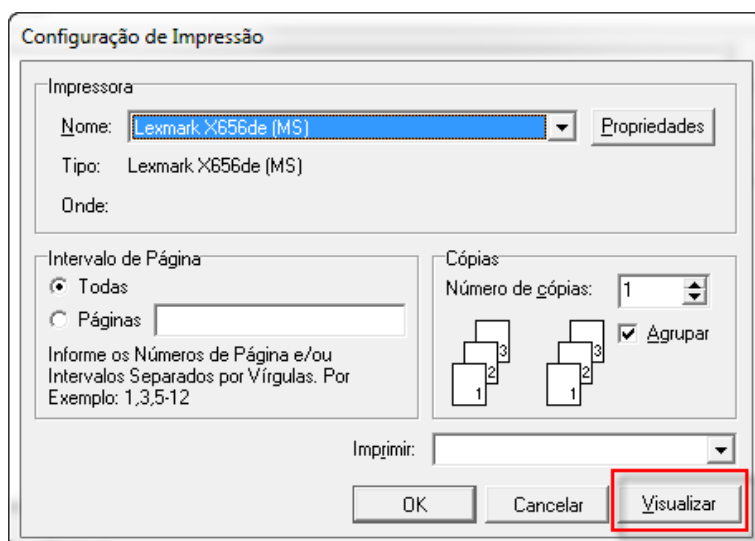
Configuração de Impressão

Impressora
Nome: Lexmark X656de (MS)
Propriedades
Tipo: Lexmark X656de (MS)
Onde:

Intervalo de Página
Todas
Páginas
Informe os Números de Página e/ou Intervalos Separados por Vírgulas. Por Exemplo: 1,3,5-12

Cópias
Número de cópias: 1
3 2 1
3 2 1
Agrupar

Imprimir:

OK
Cancelar
Visualizar